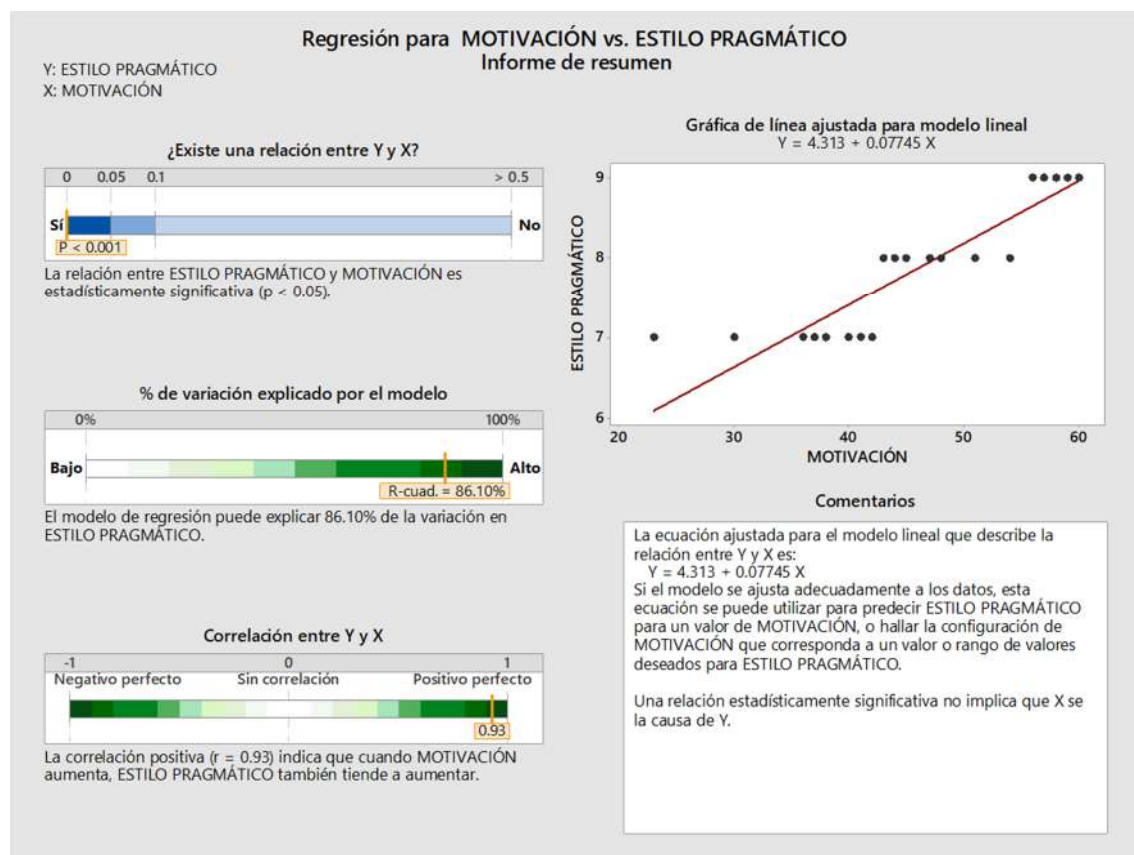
Regresión para MOTIVACIÓN vs. ESTILO PRAGMÁTICO
Informe de resumen

Y: ESTILO PRAGMÁTICO
X: MOTIVACIÓN

¿Existe una relación entre Y y X?

0 0.05 0.1 > 0.5

Sí No

P < 0.001

La relación entre ESTILO PRAGMÁTICO y MOTIVACIÓN es estadísticamente significativa (p < 0.05).

% de variación explicado por el modelo

0% 100%

Bajo Alto

R-cuad. = 86.10%

El modelo de regresión puede explicar 86.10% de la variación en ESTILO PRAGMÁTICO.

Correlación entre Y y X

-1 0 1

Negativo perfecto Sin correlación Positivo perfecto

0.93

La correlación positiva (r = 0.93) indica que cuando MOTIVACIÓN aumenta, ESTILO PRAGMÁTICO también tiende a aumentar.

Gráfica de línea ajustada para modelo lineal
Y = 4.313 + 0.07745 X

ESTILO PRAGMÁTICO

9
8
7
6

20 30 40 50 60

MOTIVACIÓN

Comentarios

La ecuación ajustada para el modelo lineal que describe la relación entre Y y X es:
Y = 4.313 + 0.07745 X
Si el modelo se ajusta adecuadamente a los datos, esta ecuación se puede utilizar para predecir ESTILO PRAGMÁTICO para un valor de MOTIVACIÓN, o hallar la configuración de MOTIVACIÓN que corresponda a un valor o rango de valores deseados para ESTILO PRAGMÁTICO.

Una relación estadísticamente significativa no implica que X se la causa de Y.